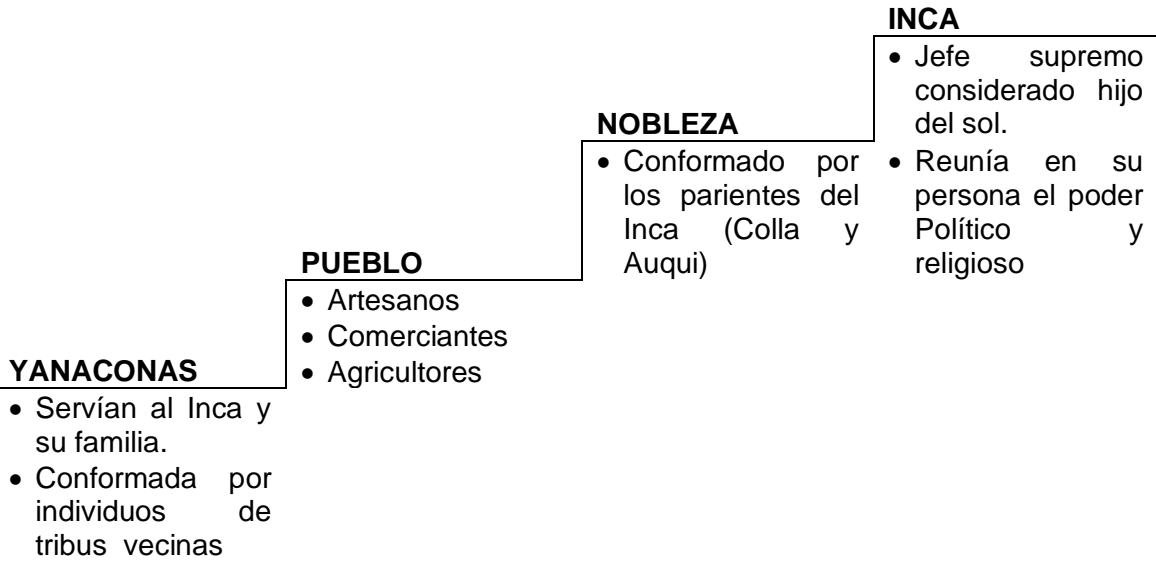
INCA

- Jefe supremo considerado hijo del sol.
- Reunía en su persona el poder Político y religioso

NOBLEZA

- Conformado por los parientes del Inca (Colla y Auqui)

PUEBLO

- Artesanos
- Comerciantes
- Agricultores

YANACONAS

- Servían al Inca y su familia.
- Conformada por individuos de tribus vecinas